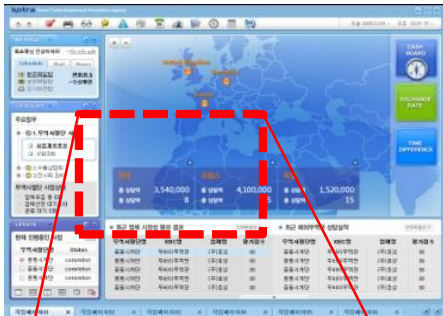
kotra Korea Trade-Investment Promotion Agency

MESSAGE

Schedule Mail Memo

CATEGORY

주요업무

UPDATE

Status

completion

completion

completion

United Kingdom

Germany

DASH BOARD

EXCHANGE RATE

TIME DIFFERENCE

3,540,000

4,100,000

1,520,000

8

9

15

최근 업체 사업신청 결과

무역사절단명

KBC명

업체명

참가업수

최근 해외무역관 상담실적